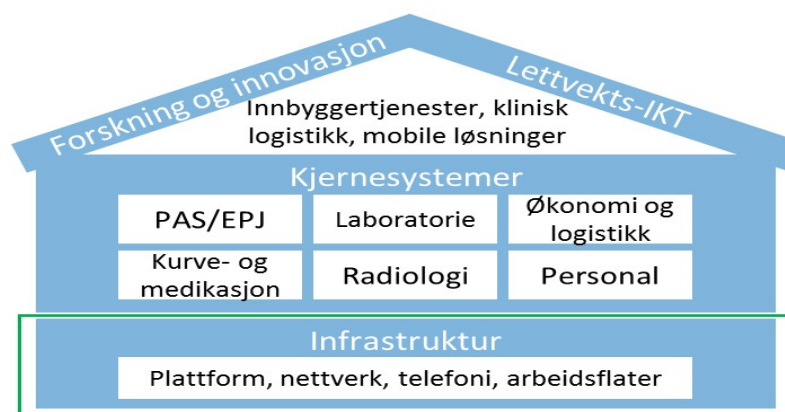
Forskning og innovasjon

Lettvekts-IKT

Innbyggertjenester, klinisk logistikk, mobile løsninger

Kjernesystemer

PAS/EPJ

Laboratorie

Økonomi og logistikk

Kurve- og medikasjon

Radiologi

Personal

Infrastruktur

Plattform, nettverk, telefoni, arbeidsflater